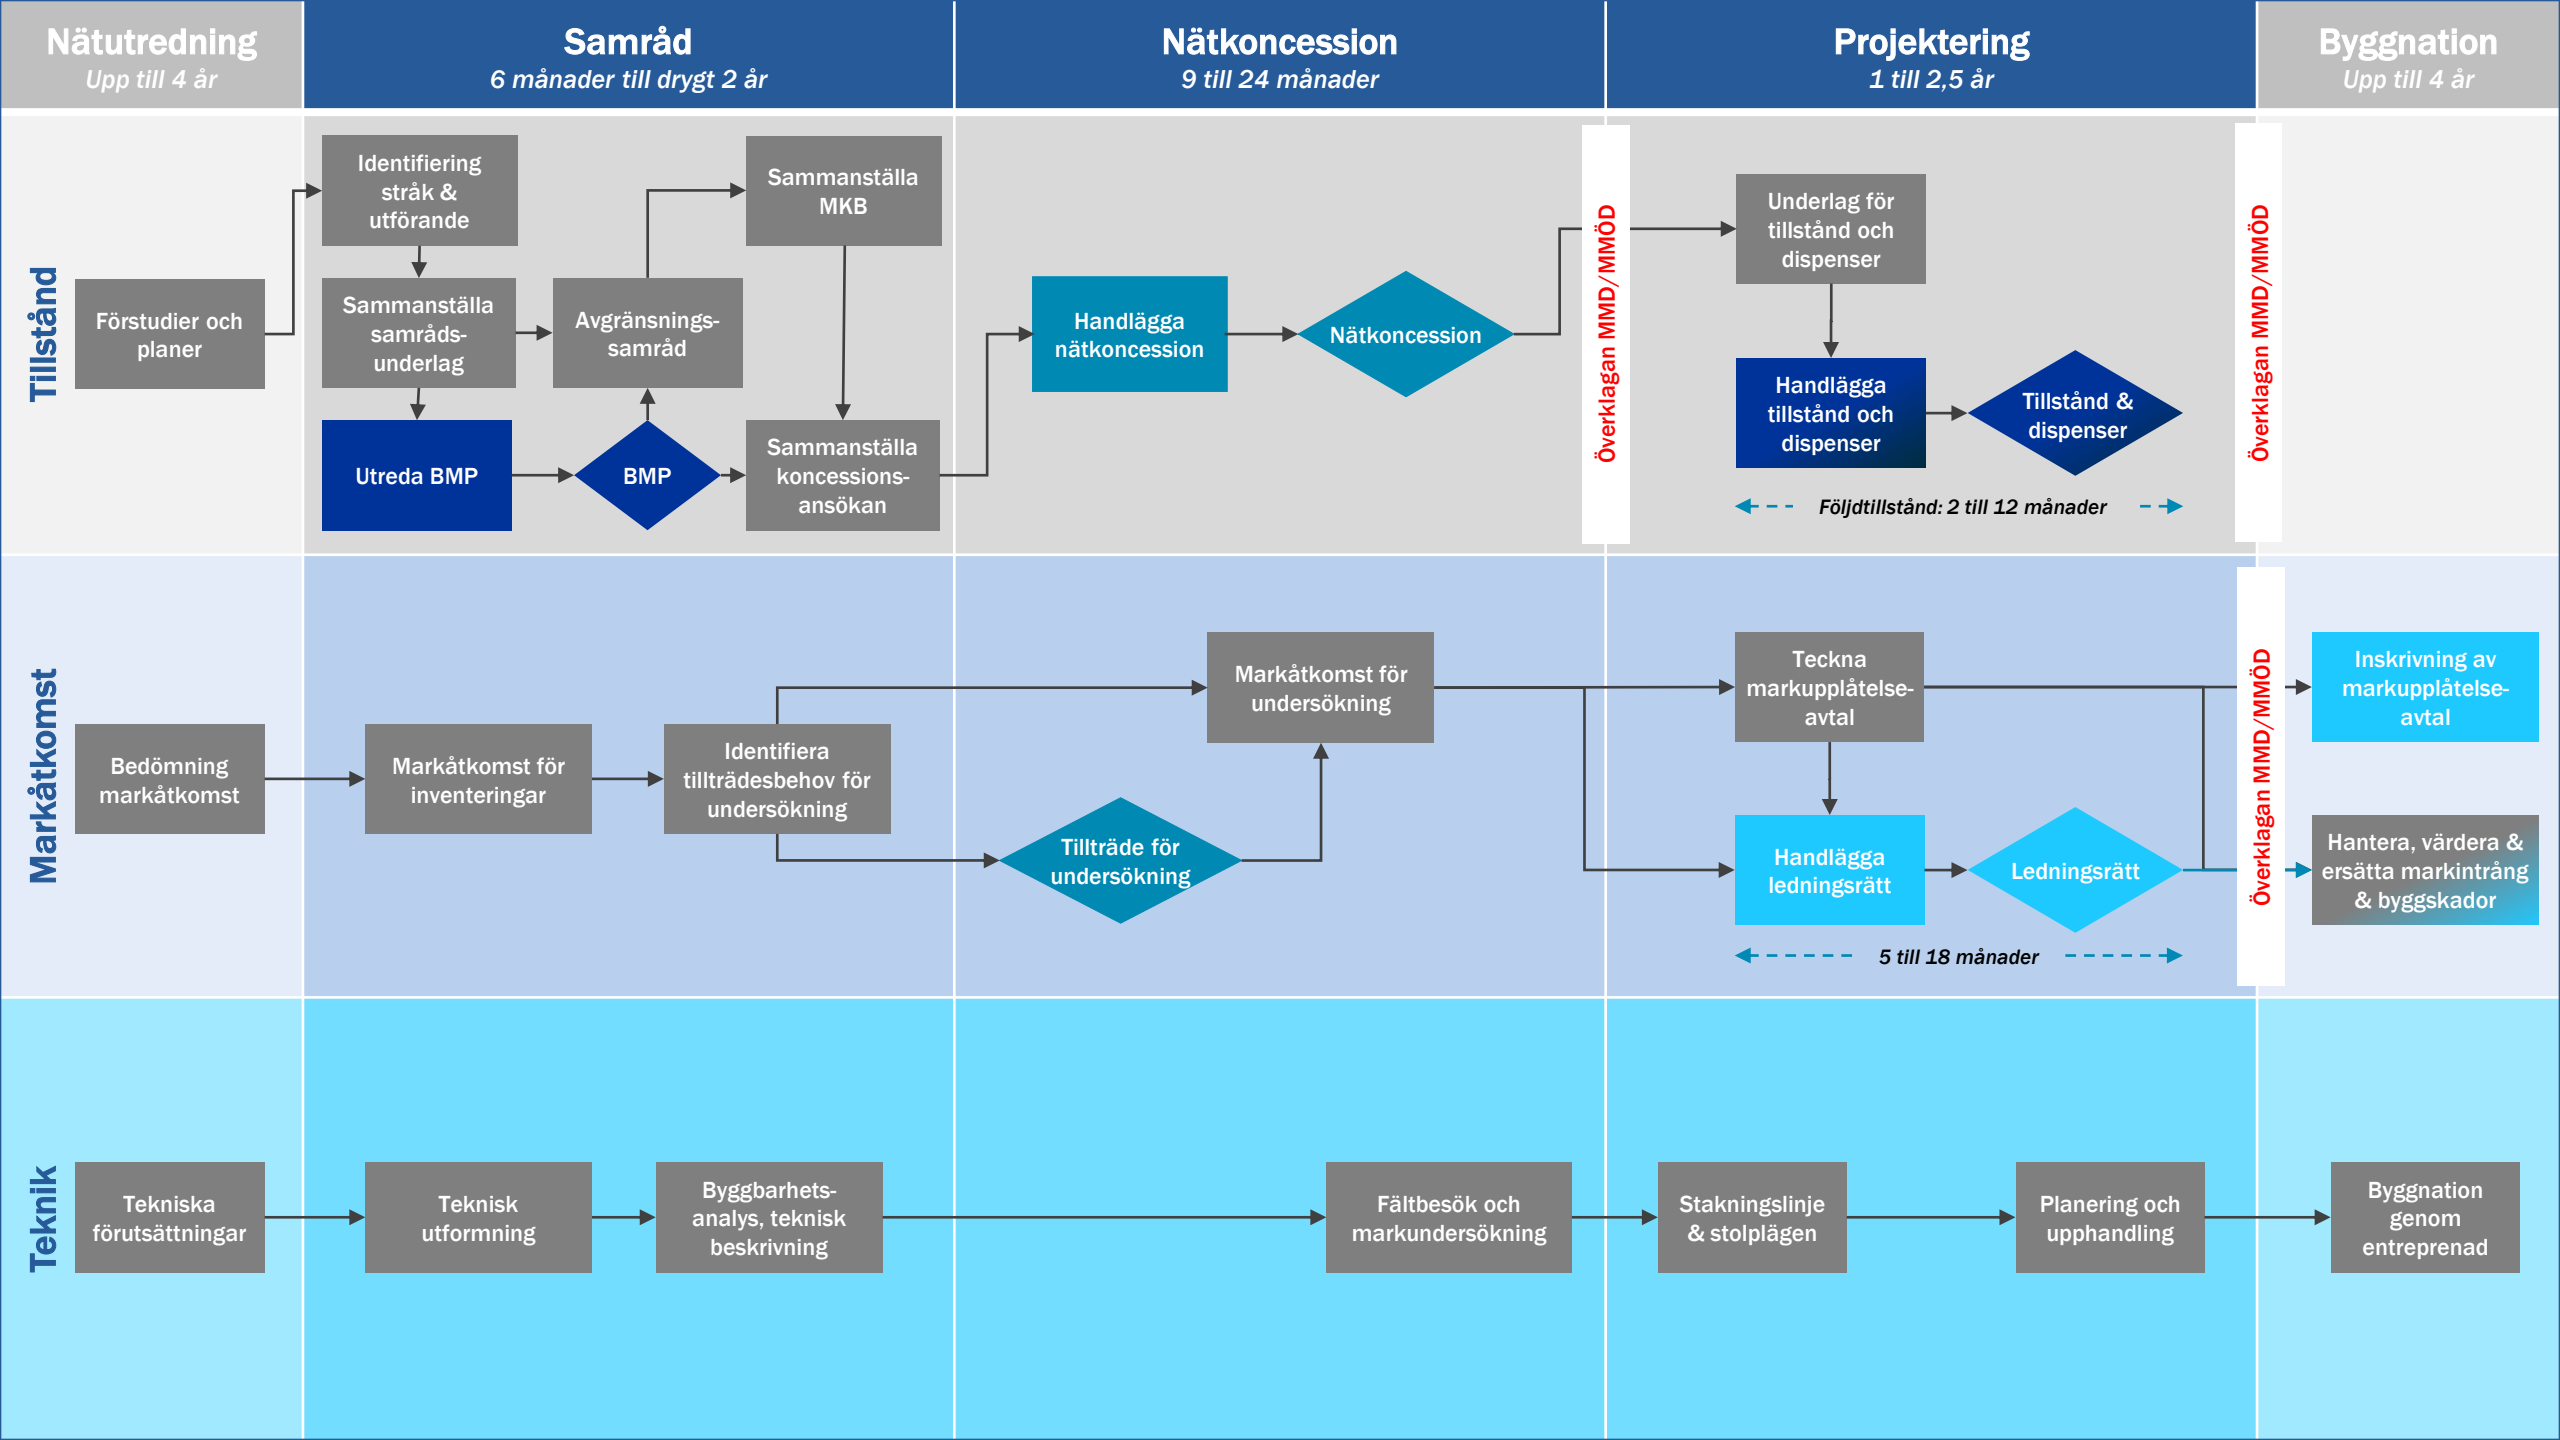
Nätutredning
Upp till 4 år

Samråd
6 månader till drygt 2 år

Nätkoncession
9 till 24 månader

Projektering
1 till 2,5 år

Byggnation
Upp till 4 år

Tillstånd

Förstudier och planer

Identifiering stråk & utförande

Sammanställa samrådsunderlag

Utreda BMP

Avgränsningssamråd

BMP

Sammanställa MKB

Sammanställa koncessionsansökan

Handlägga nätkoncession

Nätkoncession

Överklagan MMD/MMÖD

Underlag för tillstånd och dispenser

Handlägga tillstånd och dispenser

Tillstånd & dispenser

Följdtillstånd: 2 till 12 månader

Överklagan MMD/MMÖD

Markåtkomst

Bedömning markåtkomst

Markåtkomst för inventeringar

Identifiera tillträdesbehov för undersökning

Tillträde för undersökning

Markåtkomst för undersökning

Teckna markupplåtelseavtal

Handlägga ledningsrätt

Ledningsrätt

5 till 18 månader

Överklagan MMD/MMÖD

Inskrivning av markupplåtelseavtal

Hantera, värdera & ersätta markintrång & byggskador

Teknik

Tekniska förutsättningar

Teknisk utformning

Byggbarhetsanalys, teknisk beskrivning

Fältbesök och markundersökning

Stakningslinje & stolplägen

Planering och upphandling

Byggnation genom entreprenad